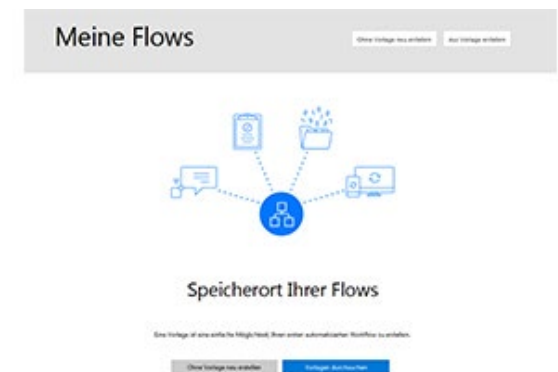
Meine Flows

Ohne Vorlage neu erstellen

Aus Vorlage erstellen

Speicherort Ihrer Flows

Eine Vorlage ist eine einfache Möglichkeit, Ihren ersten automatisierten Workflow zu erstellen.

Ohne Vorlage neu erstellen

Vorlagen durchsuchen